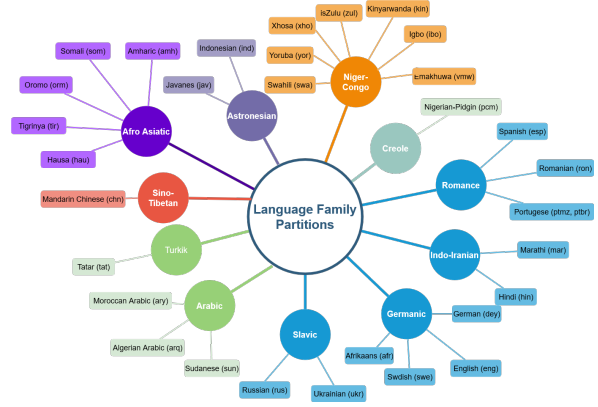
Language Family Partitions

Afro Asiatic
Somali (som)
Amharic (amh)
Oromo (orm)
Tigrinya (tir)
Hausa (hau)

Astronesian
Indonesian (ind)
Javanes (jav)

Niger-Congo
isZulu (zul)
Kinyarwanda (kin)
Xhosa (xho)
Igbo (ibo)
Yoruba (yor)
Swahili (swa)
Emakhuwa (vmw)

Creole
Nigerian-Pidgin (pcm)

Romance
Spanish (esp)
Romanian (ron)
Portugese (ptmz, ptbr)

Indo-Iranian
Marathi (mar)
Hindi (hin)

Germanic
German (dey)
Afrikaans (afr)
Swdish (swe)
English (eng)

Slavic
Russian (rus)
Ukrainian (ukr)

Arabic
Moroccan Arabic (ary)
Algerian Arabic (arq)
Sudanese (sun)

Turkik
Tatar (tat)

Sino-Tibetan
Mandarin Chinese (chn)